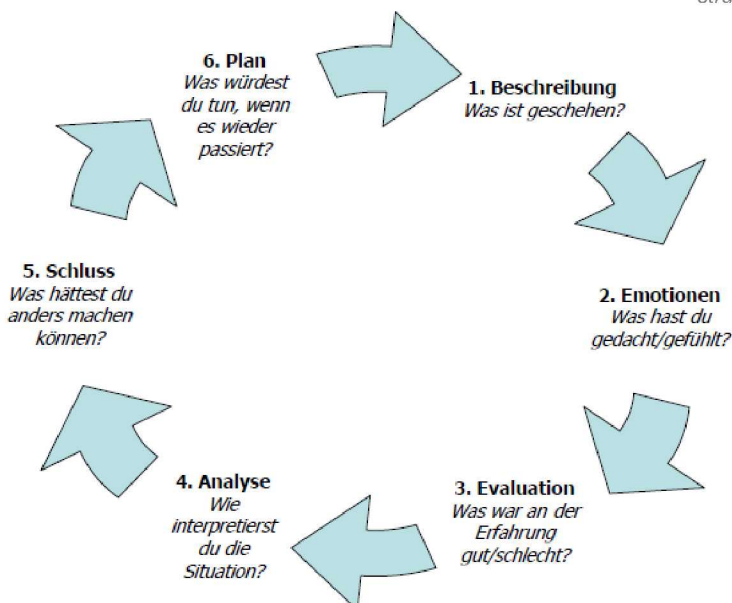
1. Beschreibung
Was ist geschehen?

2. Emotionen
Was hast du gedacht/gefühlt?

3. Evaluation
Was war an der Erfahrung gut/schlecht?

4. Analyse
Wie interpretierst du die Situation?

5. Schluss
Was hättest du anders machen können?

6. Plan
Was würdest du tun, wenn es wieder passiert?